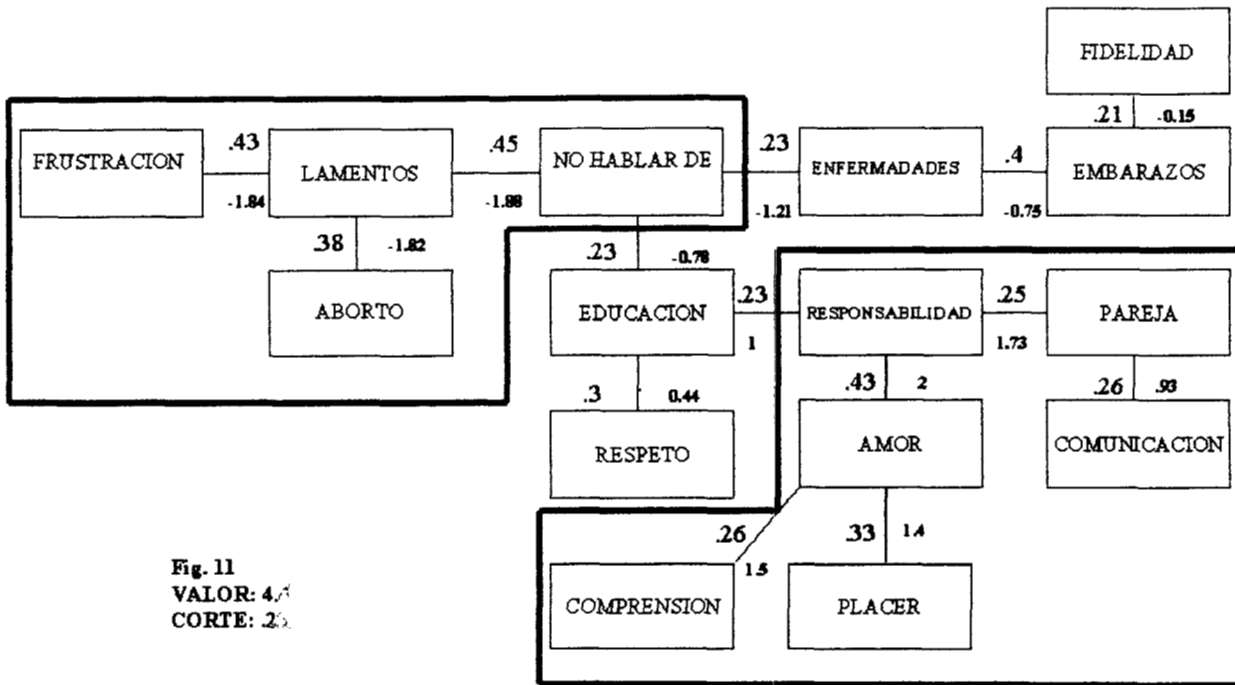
FIDELIDAD

.21 -0.15

FRUSTRACION .43 -1.84 LAMENTOS .45 -1.88 NO HABLAR DE .23 -1.21 ENFERMADADES .4 -0.75 EMBARAZOS

.38 -1.82

ABORTO

.23 -0.78

EDUCACION .23 1 RESPONSABILIDAD .25 1.73 PAREJA

.3 0.44

RESPETO

.43 2

AMOR

.26 .93

COMUNICACION

.26 1.5 .33 1.4

COMPRENSION PLACER

Fig. 11
VALOR: 4.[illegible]
CORTE: .2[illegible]